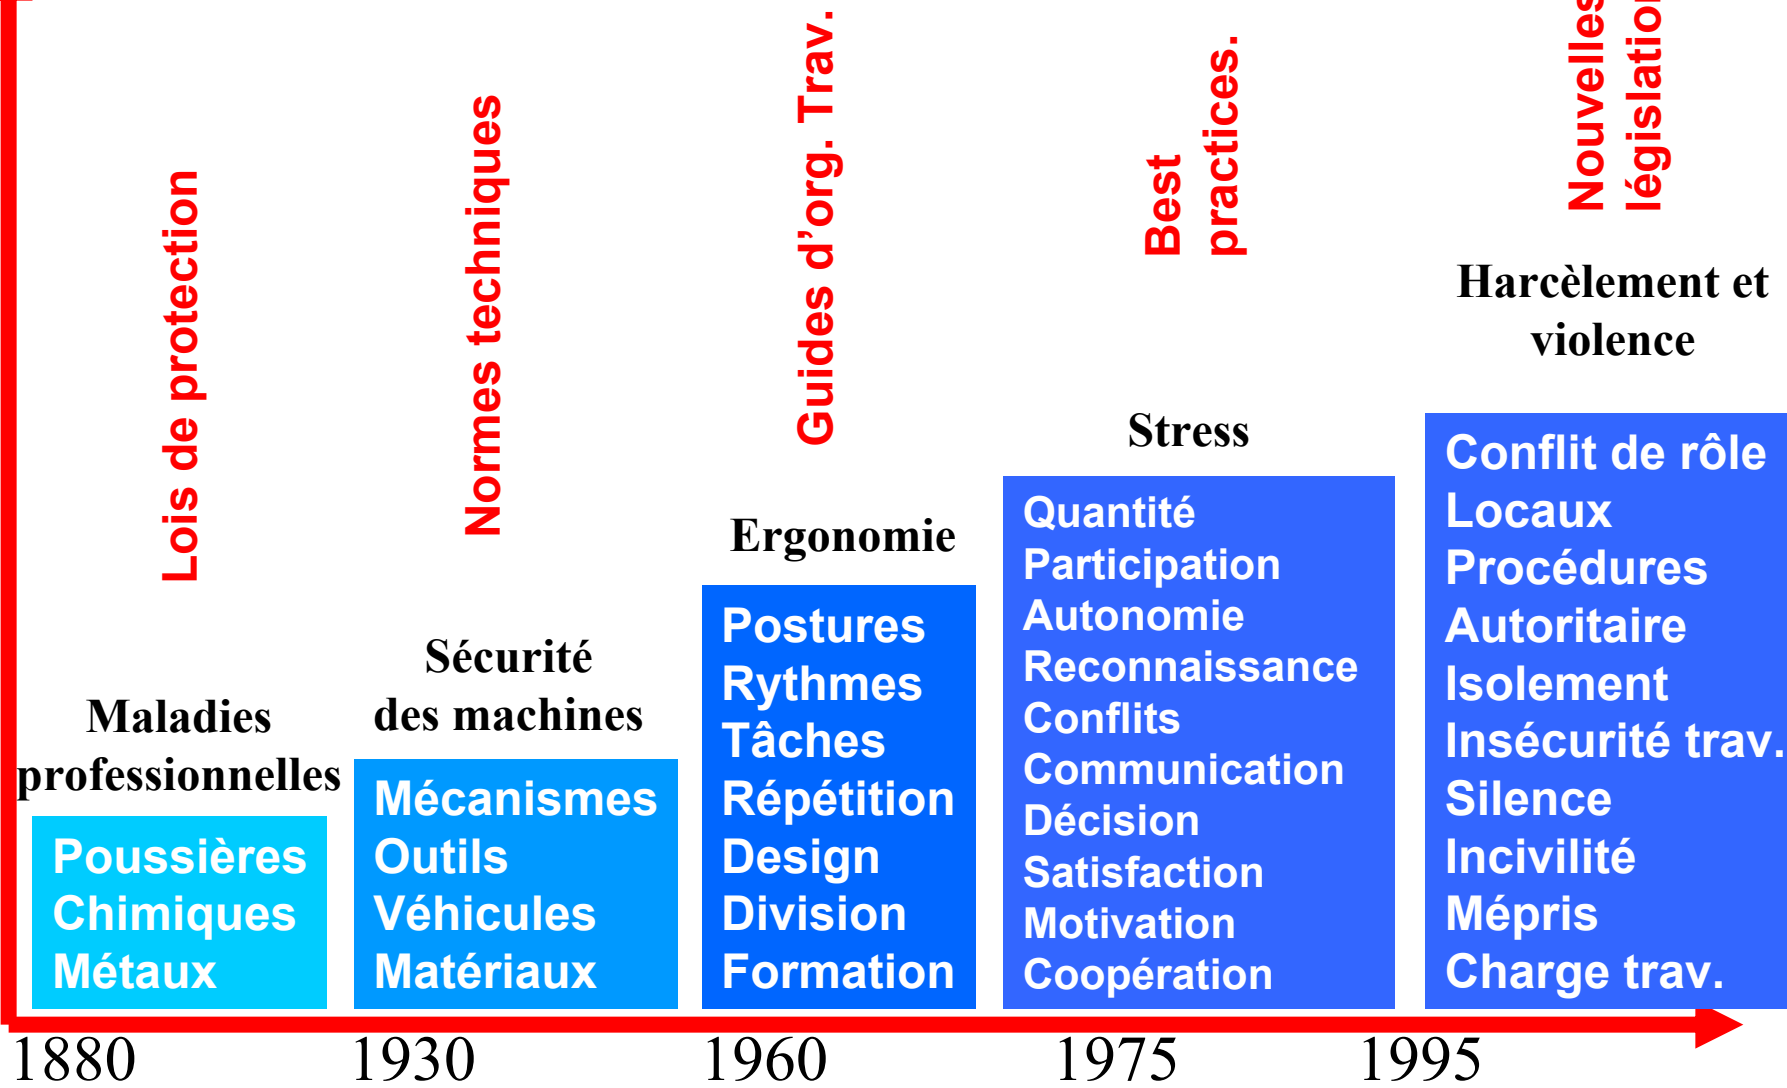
Lois de protection

Maladies professionnelles

Poussières
Chimiques
Métaux

Normes techniques

Sécurité des machines

Mécanismes
Outils
Véhicules
Matériaux

Guides d'org. Trav.

Ergonomie

Postures
Rythmes
Tâches
Répétition
Design
Division
Formation

Best practices.

Stress

Quantité
Participation
Autonomie
Reconnaissance
Conflits
Communication
Décision
Satisfaction
Motivation
Coopération

Nouvelles législatio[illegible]

Harcèlement et violence

Conflit de rôle
Locaux
Procédures
Autoritaire
Isolement
Insécurité trav.
Silence
Incivilité
Mépris
Charge trav.

1880 1930 1960 1975 1995